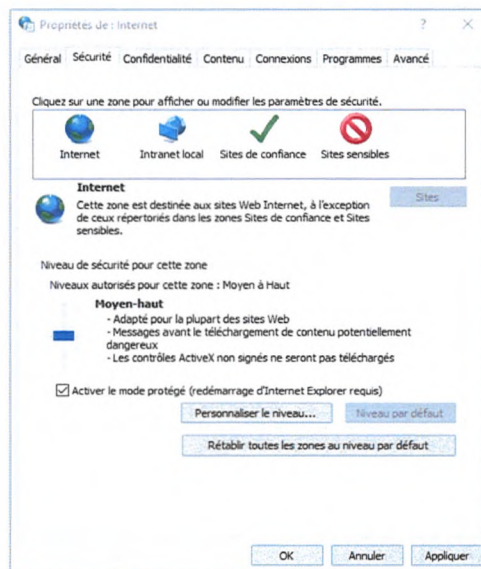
Propriétés de : Internet
?
X

Général
Sécurité
Confidentialité
Contenu
Connexions
Programmes
Avancé

Cliquez sur une zone pour afficher ou modifier les paramètres de sécurité.

Internet
Intranet local
Sites de confiance
Sites sensibles

Internet
Cette zone est destinée aux sites Web Internet, à l'exception de ceux répertoriés dans les zones Sites de confiance et Sites sensibles.

Sites

Niveau de sécurité pour cette zone
Niveaux autorisés pour cette zone : Moyen à Haut

Moyen-haut
- Adapté pour la plupart des sites Web
- Messages avant le téléchargement de contenu potentiellement dangereux
- Les contrôles ActiveX non signés ne seront pas téléchargés

Activer le mode protégé (redémarrage d'Internet Explorer requis)

Personnaliser le niveau...
Niveau par défaut

Rétablir toutes les zones au niveau par défaut

OK
Annuler
Appliquer